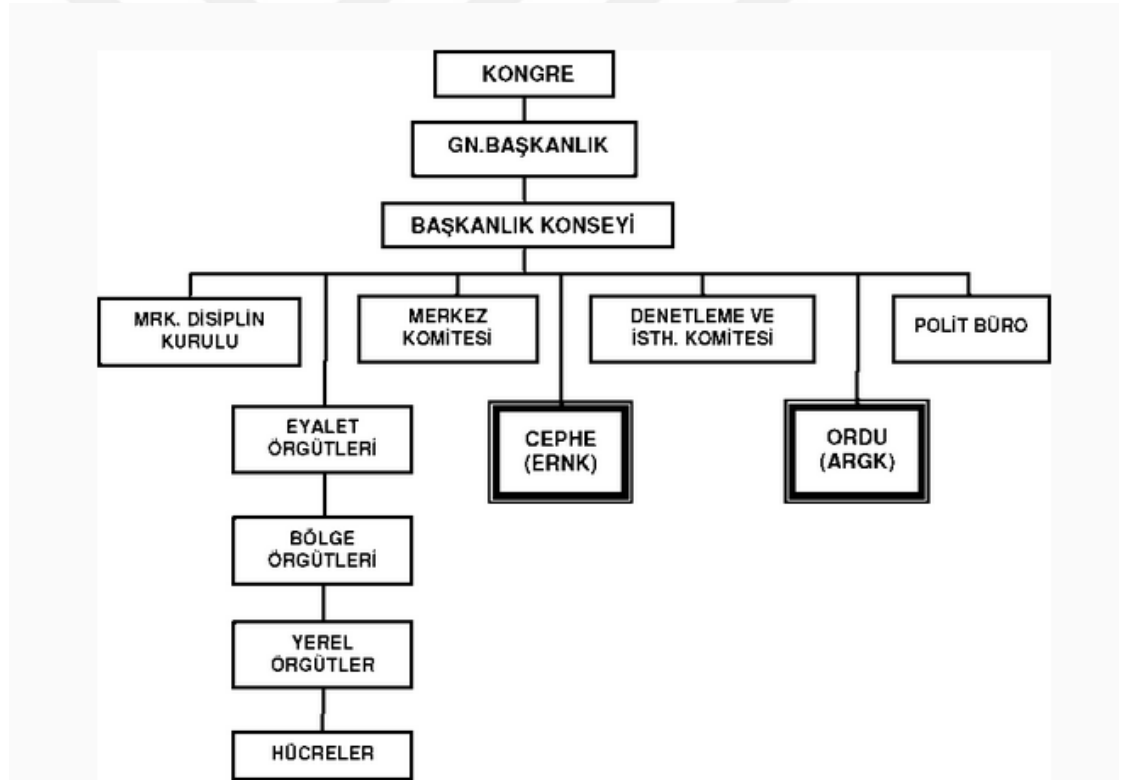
KONGRE

GN.BAŞKANLIK

BAŞKANLIK KONSEYİ

MRK. DİSİPLİN KURULU

MERKEZ KOMİTESİ

DENETLEME VE İSTH. KOMİTESİ

POLİT BÜRO

EYALET ÖRGÜTLERİ

CEPHE (ERNK)

ORDU (ARGK)

BÖLGE ÖRGÜTLERİ

YEREL ÖRGÜTLER

HÜCRELER